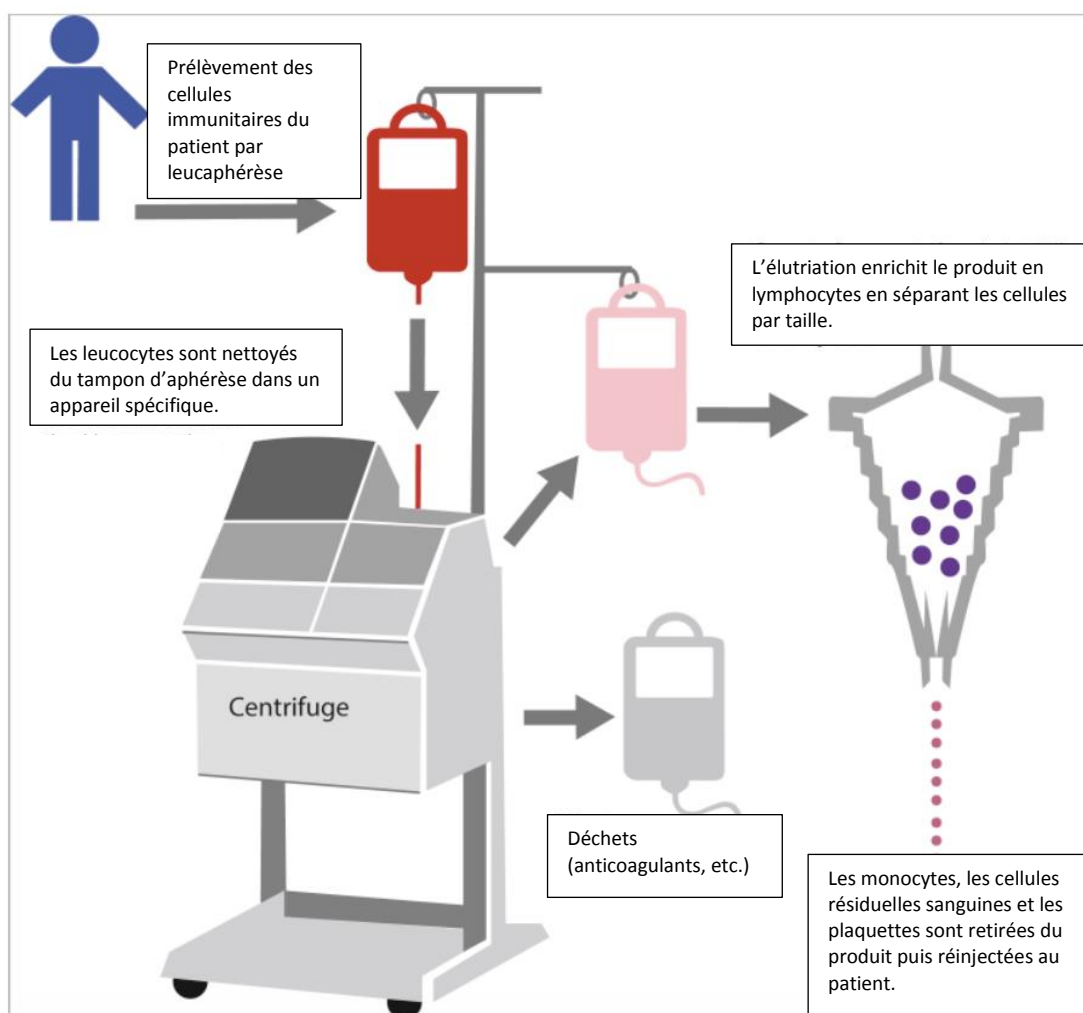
Prélèvement des cellules immunitaires du patient par leucaphérèse

L'élutriation enrichit le produit en lymphocytes en séparant les cellules par taille.

Les leucocytes sont nettoyés du tampon d'aphérèse dans un appareil spécifique.

Centrifuge

Déchets (anticoagulants, etc.)

Les monocytes, les cellules résiduelles sanguines et les plaquettes sont retirées du produit puis réinjectées au patient.